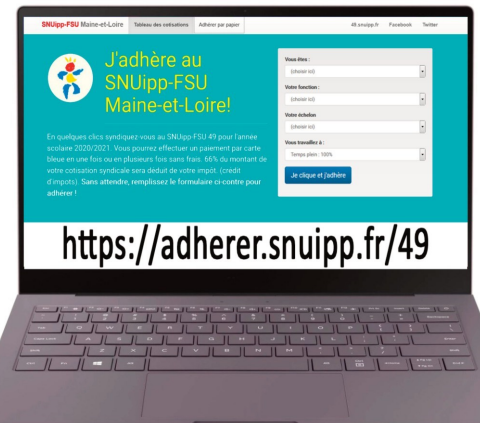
SNUipp-FSU Maine-et-Loire Tableau des cotisations Adhérer par papier 49.snuipp.fr Facebook Twitter

J'adhère au SNUipp-FSU Maine-et-Loire!

En quelques clics syndiquez-vous au SNUipp-FSU 49 pour l'année scolaire 2020/2021. Vous pourrez effectuer un paiement par carte bleue en une fois ou en plusieurs fois sans frais. 66% du montant de votre cotisation syndicale sera deduit de votre impôt. (credit d'impots). Sans attendre, remplissez le formulaire ci-contre pour adhérer !

Vous êtes :
(choisir ici)
Votre fonction :
(choisir ici)
Votre échelon
(choisir ici)
Vous travaillez à :
Temps plein : 100%
Je clique et j'adhère

https://adherer.snuipp.fr/49